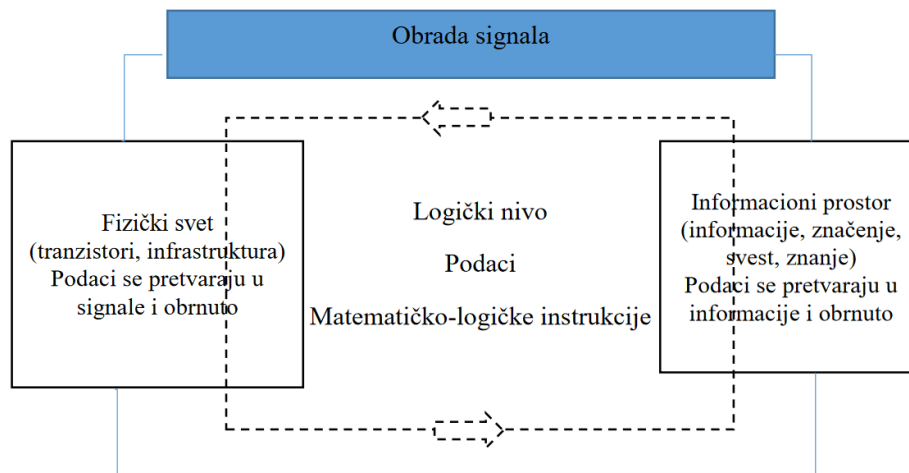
Obrada signala

Fizički svet (tranzistori, infrastruktura) Podaci se pretvaraju u signale i obrnuto

Logički nivo

Podaci

Matematičko-logičke instrukcije

Informacioni prostor (informacije, značenje, svest, znanje) Podaci se pretvaraju u informacije i obrnuto